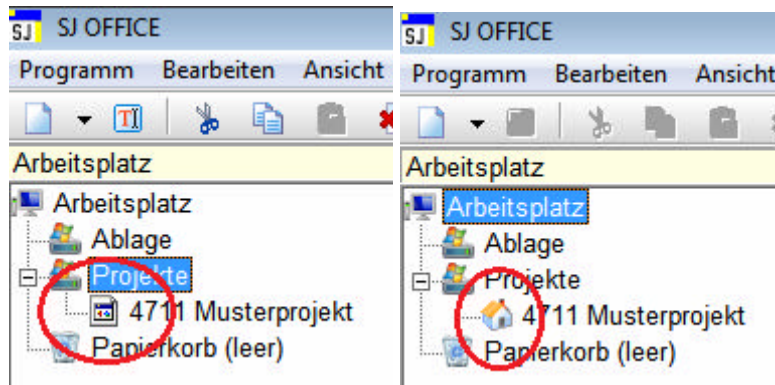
SJ SJ OFFICE
Programm Bearbeiten Ansicht
Arbeitsplatz
Arbeitsplatz
Ablage
Projekte
4711 Musterprojekt
Papierkorb (leer)

SJ SJ OFFICE
Programm Bearbeiten Ansicht
Arbeitsplatz
Arbeitsplatz
Ablage
Projekte
4711 Musterprojekt
Papierkorb (leer)